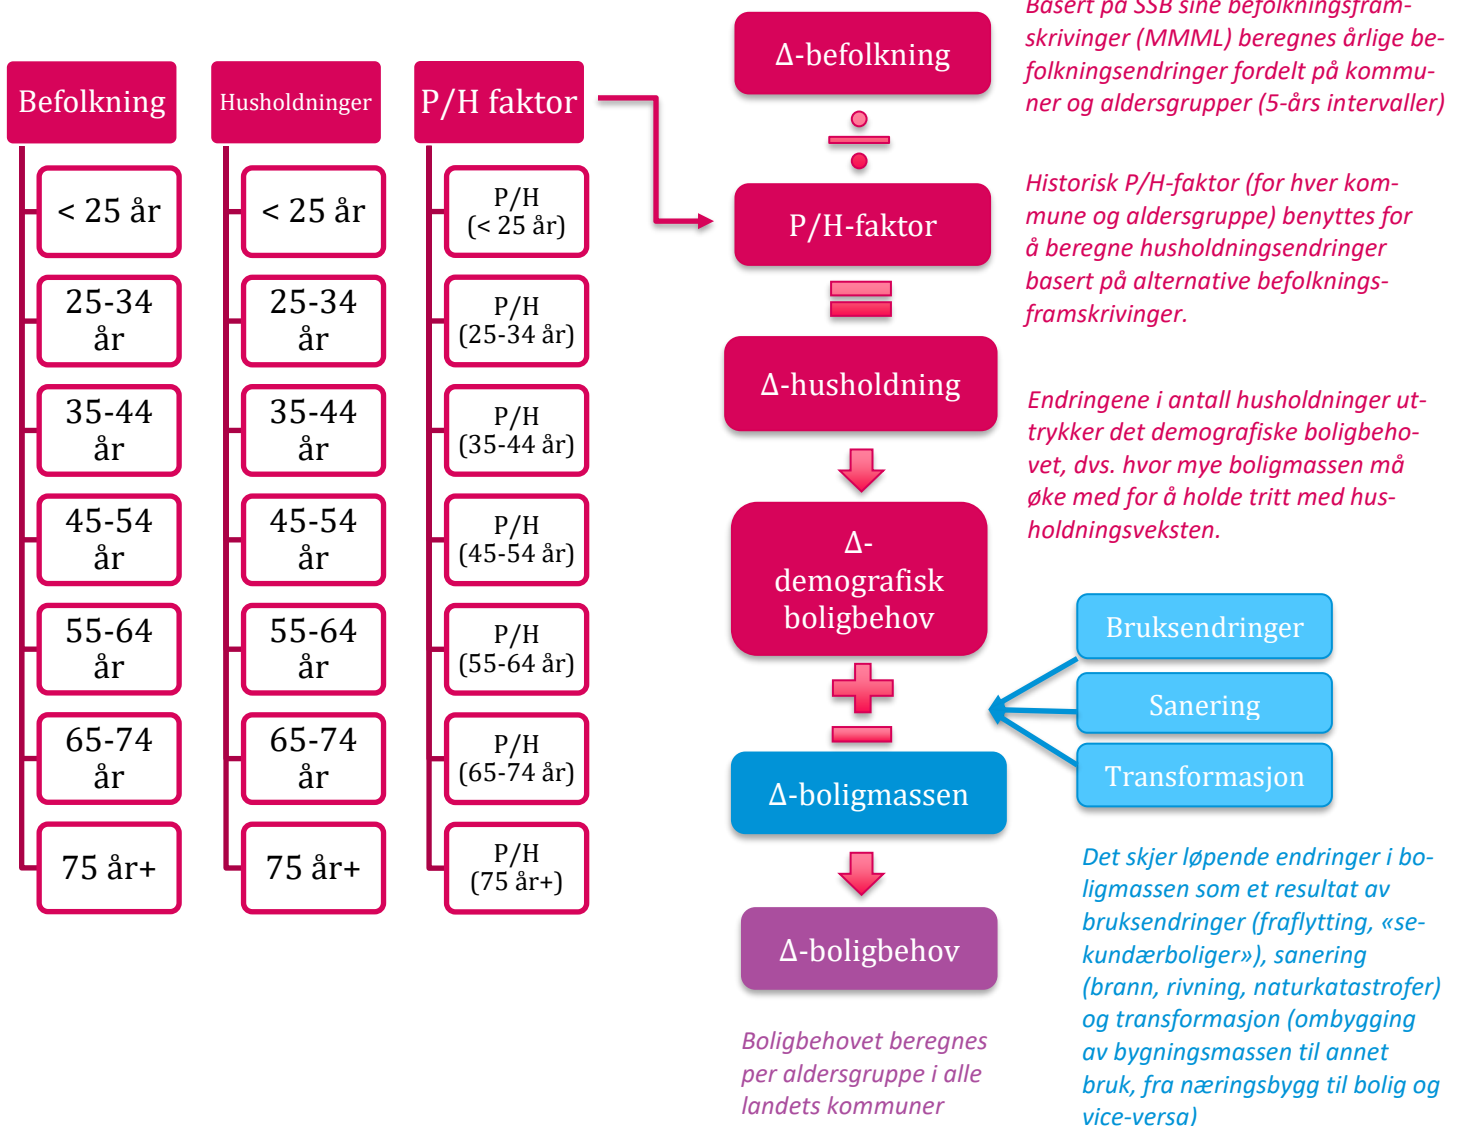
Befolkning

< 25 år

25-34 år

35-44 år

45-54 år

55-64 år

65-74 år

75 år+

Husholdninger

< 25 år

25-34 år

35-44 år

45-54 år

55-64 år

65-74 år

75 år+

P/H faktor

P/H (< 25 år)

P/H (25-34 år)

P/H (35-44 år)

P/H (45-54 år)

P/H (55-64 år)

P/H (65-74 år)

P/H (75 år+)

Δ-befolkning

P/H-faktor

Δ-husholdning

Δ-demografisk boligbehov

Δ-boligmassen

Δ-boligbehov

Basert på SSB sine befolkningsframskrivinger (MMML) beregnes årlige befolkningsendringer fordelt på kommuner og aldersgrupper (5-års intervaller)

Historisk P/H-faktor (for hver kommune og aldersgruppe) benyttes for å beregne husholdningsendringer basert på alternative befolkningsframskrivinger.

Endringene i antall husholdninger uttrykker det demografiske boligbehovet, dvs. hvor mye boligmassen må øke med for å holde tritt med husholdningsveksten.

Bruksendringer

Sanering

Transformasjon

Det skjer løpende endringer i boligmassen som et resultat av bruksendringer (fraflytting, «sekundærboliger»), sanering (brann, rivning, naturkatastrofer) og transformasjon (ombygging av bygningsmassen til annet bruk, fra næringsbygg til bolig og vice-versa)

Boligbehovet beregnes per aldersgruppe i alle landets kommuner